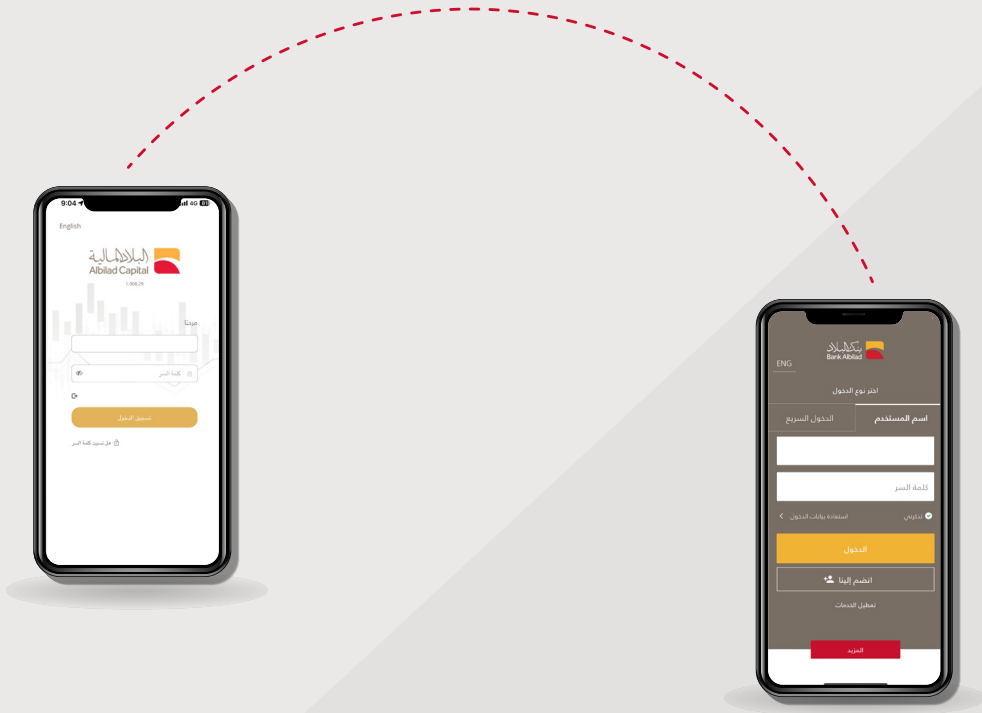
9:04 4G

English

البلاد المالية
Albilad Capital
1.000.29

مرحبا

كلمة السر

تسجيل الدخول

هل نسيت كلمة السر

بنك البلاد
Bank Albilad

ENG

اختر نوع الدخول

اسم المستخدم
الدخول السريع

كلمة السر

تذكرني
استعادة بيانات الدخول

الدخول

انضم إلينا

تفعيل الخدمات

المزيد